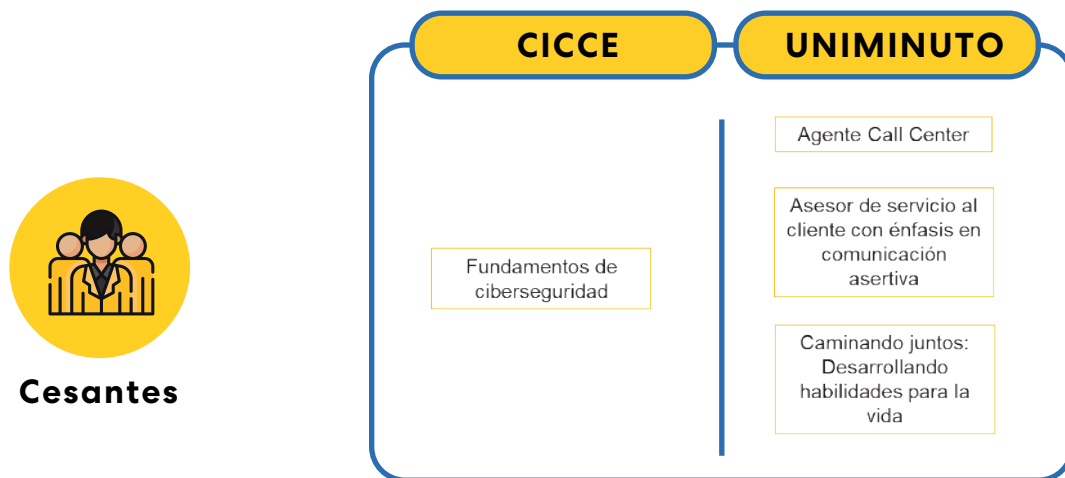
Cesantes

CICCE

UNIMINUTO

Fundamentos de ciberseguridad

Agente Call Center

Asesor de servicio al cliente con énfasis en comunicación asertiva

Caminando juntos: Desarrollando habilidades para la vida